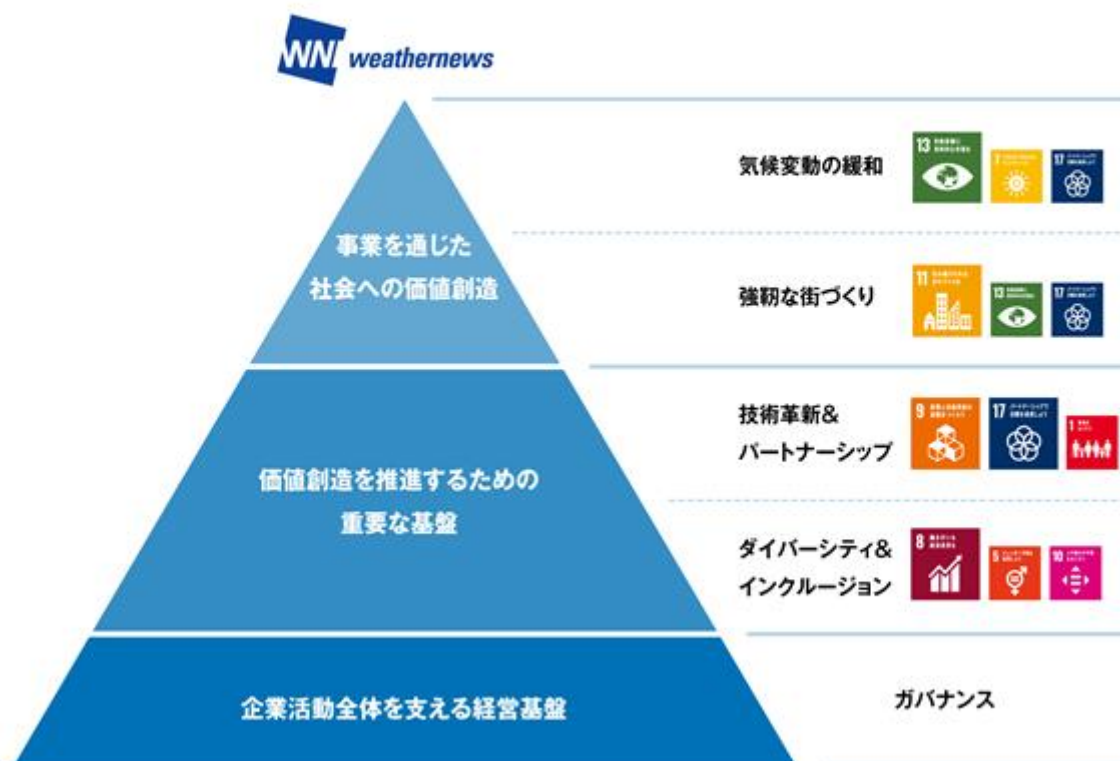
WN weathernews

事業を通じた
社会への価値創造

気候変動の緩和

13 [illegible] 7 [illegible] 17 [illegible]

強靭な街づくり

11 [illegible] 13 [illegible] 17 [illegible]

価値創造を推進するための
重要な基盤

技術革新&
パートナーシップ

9 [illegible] 17 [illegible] 1 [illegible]

ダイバーシティ&
インクルージョン

8 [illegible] 5 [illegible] 10 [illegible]

企業活動全体を支える経営基盤

ガバナンス